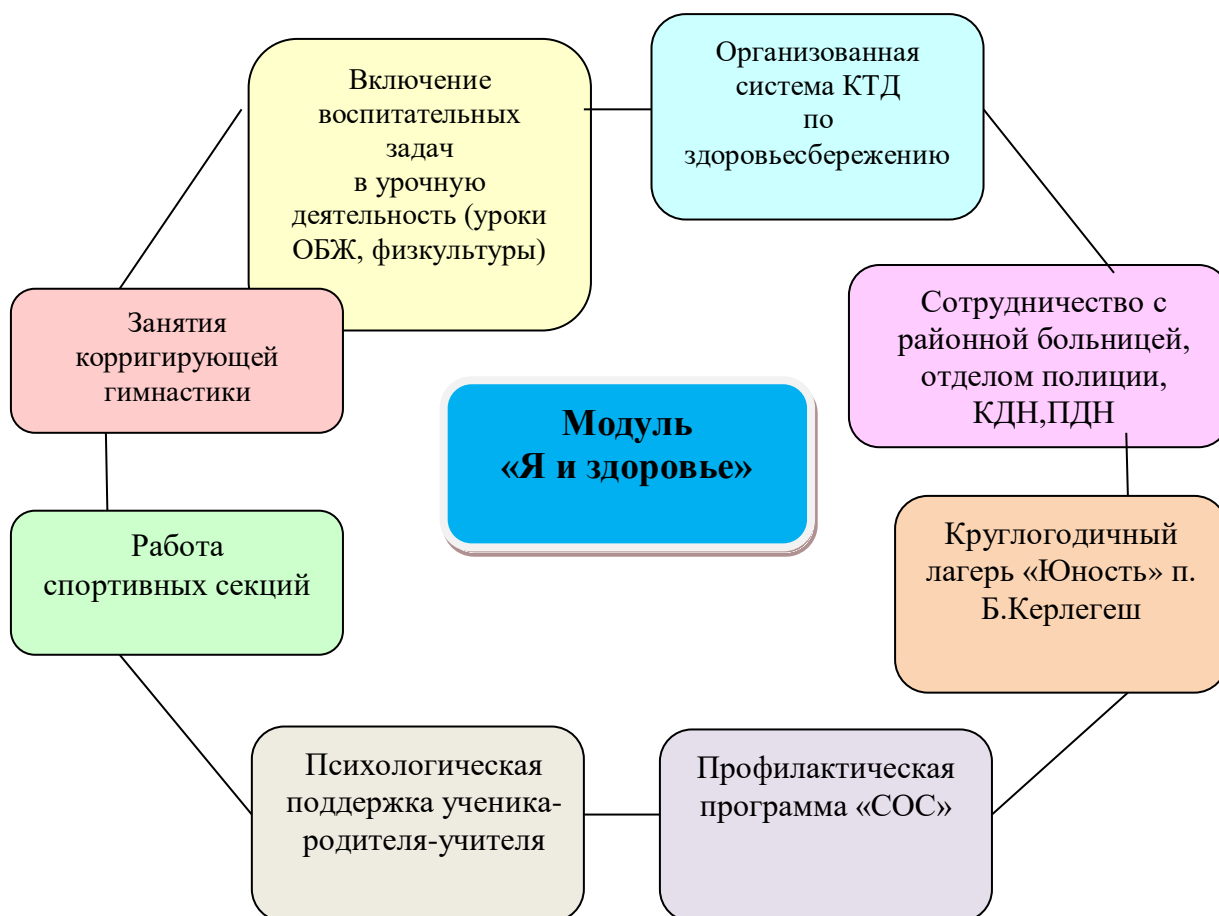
Модуль
«Я и здоровье»

Включение воспитательных задач в урочную деятельность (уроки ОБЖ, физкультуры)

Организованная система КТД по здоровьесбережению

Сотрудничество с районной больницей, отделом полиции, КДН,ПДН

Круглогодичный лагерь «Юность» п. Б.Керлегеш

Профилактическая программа «СОС»

Психологическая поддержка ученика-родителя-учителя

Работа спортивных секций

Занятия корригирующей гимнастики